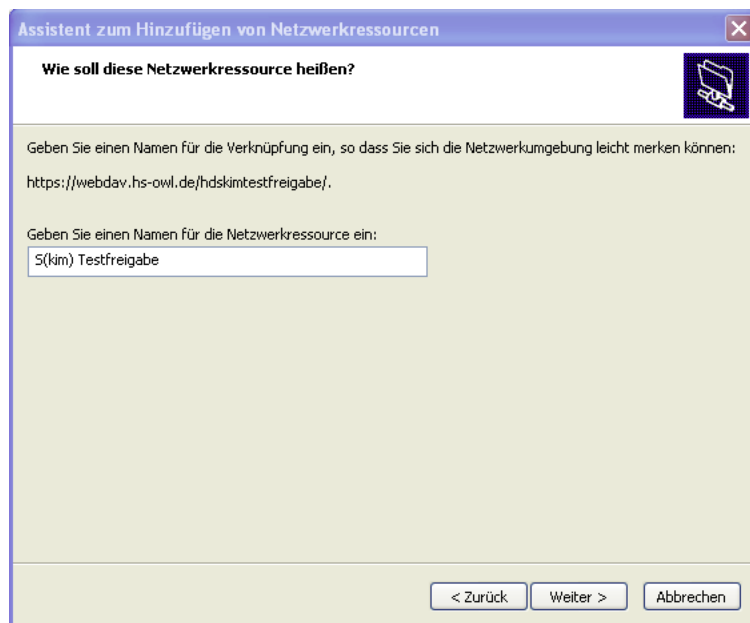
Assistent zum Hinzufügen von Netzwerkressourcen

Wie soll diese Netzwerkressource heißen?

Geben Sie einen Namen für die Verknüpfung ein, so dass Sie sich die Netzwerkumgebung leicht merken können:

https://webdav.hs-owl.de/hdskimtestfreigabe/.

Geben Sie einen Namen für die Netzwerkressource ein:

S(kim) Testfreigabe

< Zurück | Weiter > | Abbrechen